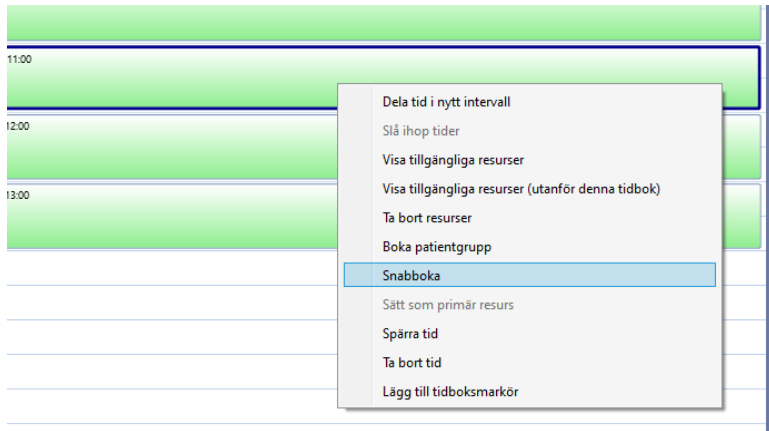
11:00
12:00
13:00

Dela tid i nytt intervall
Slå ihop tider
Visa tillgängliga resurser
Visa tillgängliga resurser (utanför denna tidbok)
Ta bort resurser
Boka patientgrupp
Snabboka
Sätt som primär resurs
Spärra tid
Ta bort tid
Lägg till tidboksmarkör